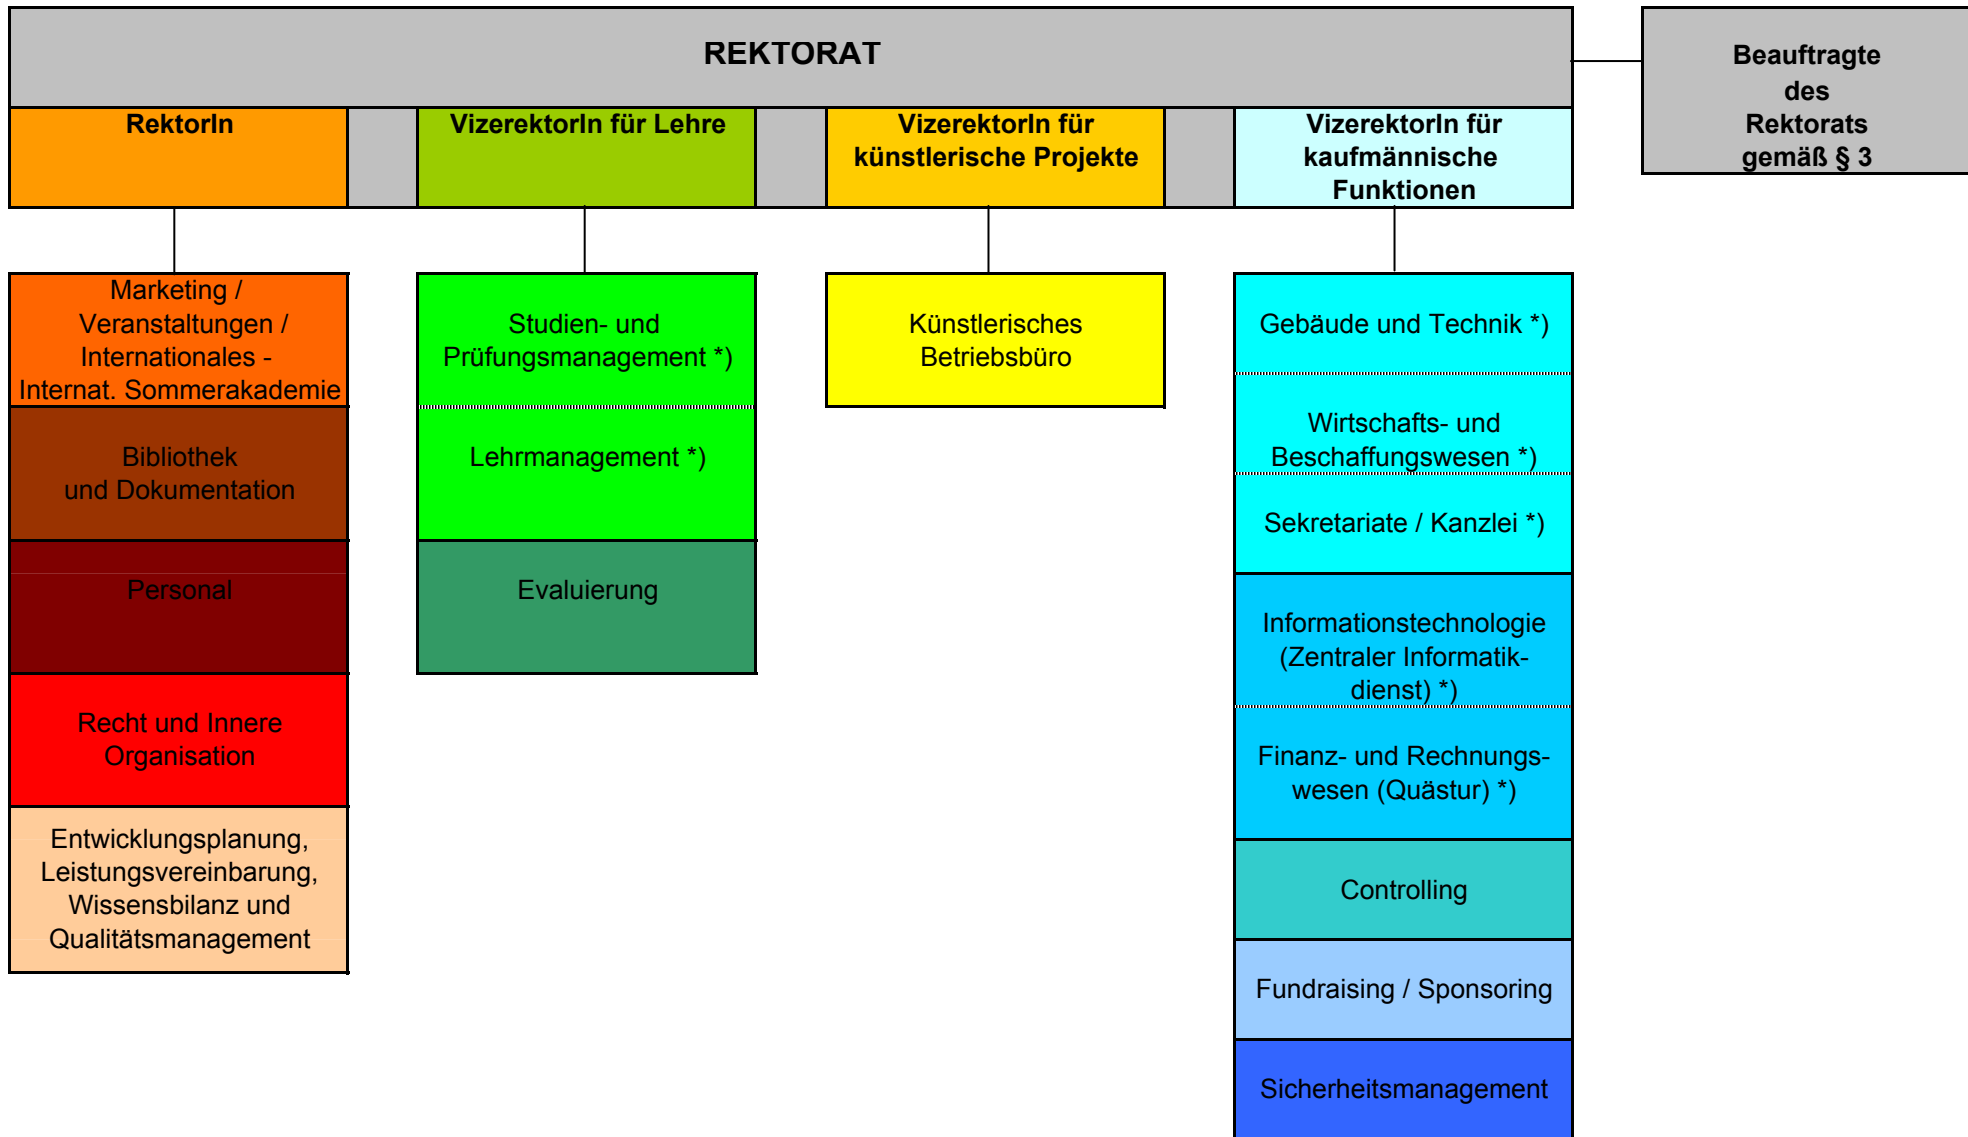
REKTORAT

Beauftragte des Rektorats gemäß § 3

RektorIn

VizerektorIn für Lehre

VizerektorIn für künstlerische Projekte

VizerektorIn für kaufmännische Funktionen

Marketing / Veranstaltungen / Internationales - Internat. Sommerakademie

Bibliothek und Dokumentation

Personal

Recht und Innere Organisation

Entwicklungsplanung, Leistungsvereinbarung, Wissensbilanz und Qualitätsmanagement

Studien- und Prüfungsmanagement *)

Lehrmanagement *)

Evaluierung

Künstlerisches Betriebsbüro

Gebäude und Technik *)

Wirtschafts- und Beschaffungswesen *)

Sekretariate / Kanzlei *)

Informationstechnologie (Zentraler Informatikdienst) *)

Finanz- und Rechnungswesen (Quästur) *)

Controlling

Fundraising / Sponsoring

Sicherheitsmanagement